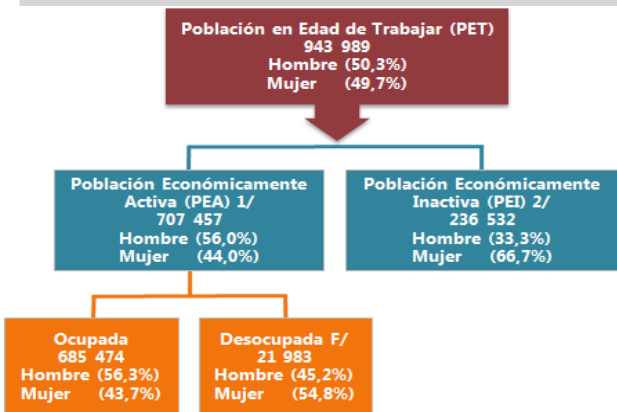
Población en Edad de Trabajar (PET)
943 989
Hombre (50,3%)
Mujer (49,7%)

Población Económicamente Activa (PEA) 1/
707 457
Hombre (56,0%)
Mujer (44,0%)

Población Económicamente Inactiva (PEI) 2/
236 532
Hombre (33,3%)
Mujer (66,7%)

Ocupada
685 474
Hombre (56,3%)
Mujer (43,7%)

Desocupada F/
21 983
Hombre (45,2%)
Mujer (54,8%)